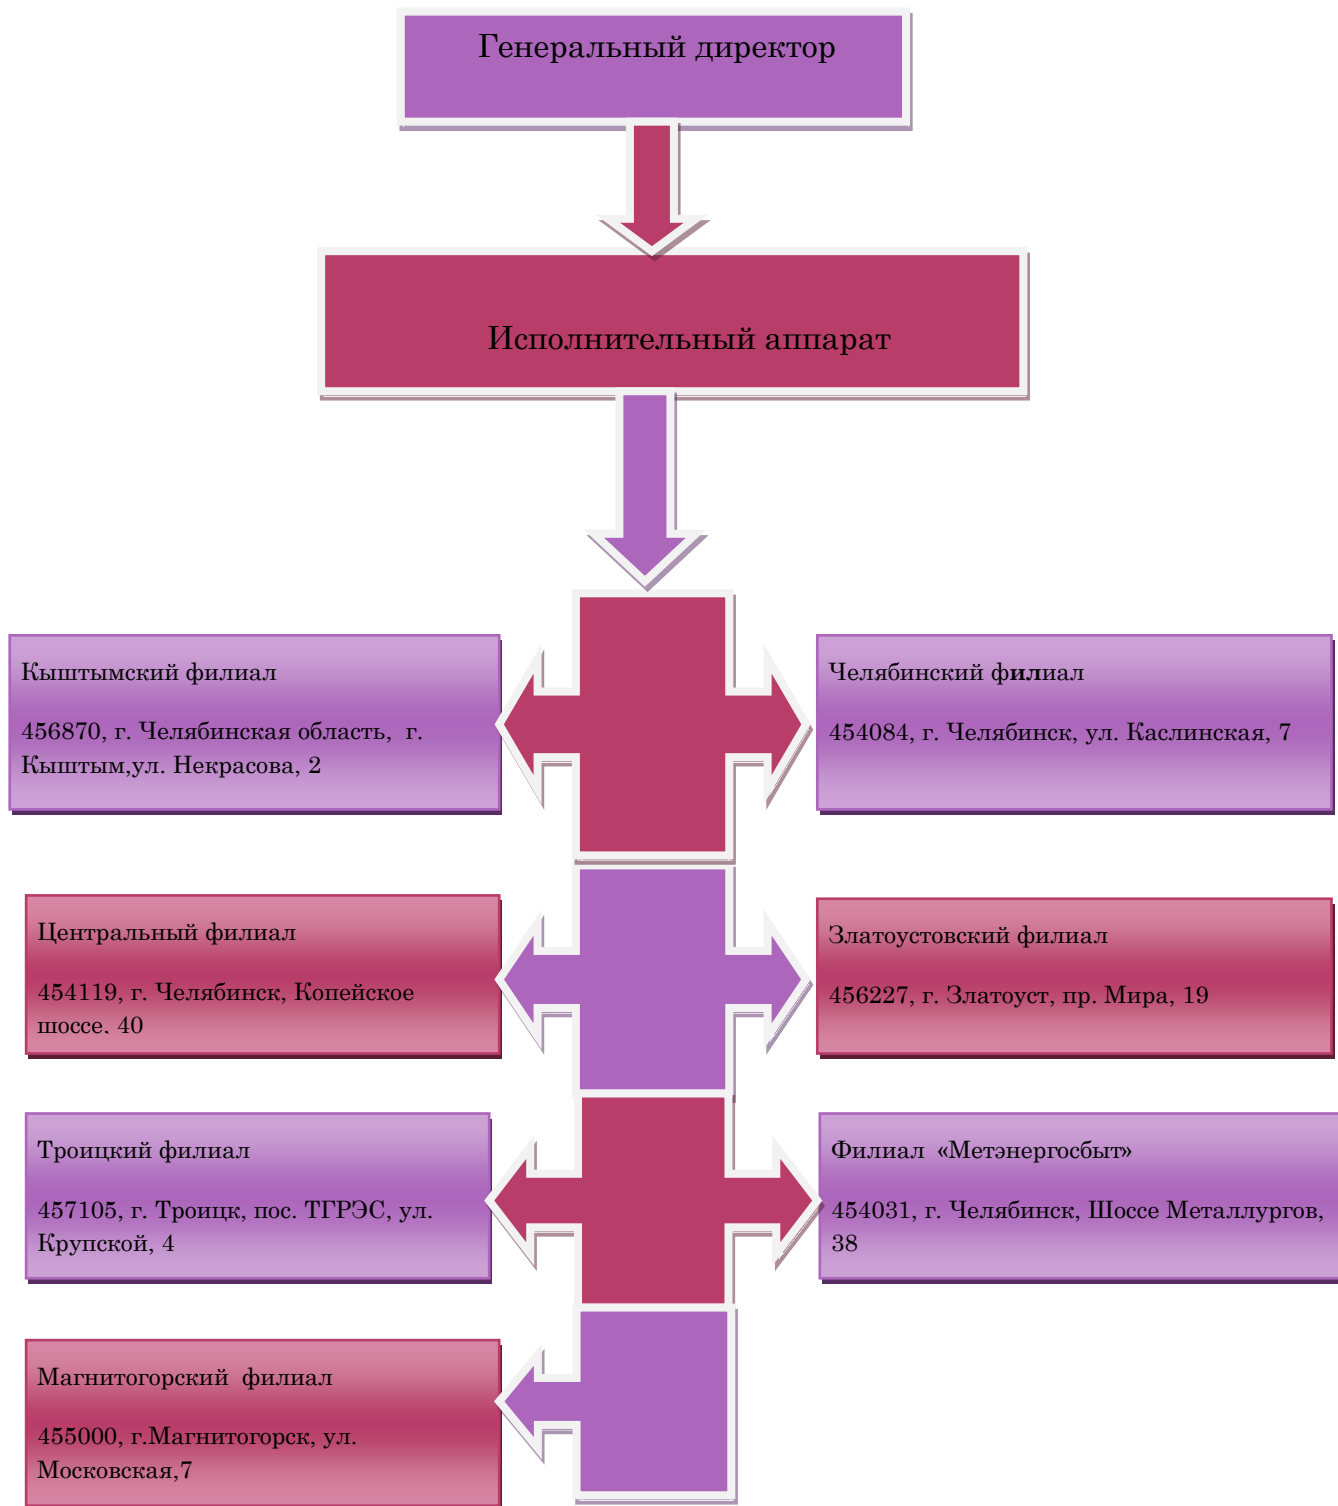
Генеральный директор

Исполнительный аппарат

Кыштымский филиал

456870, г. Челябинская область, г. Кыштым,ул. Некрасова, 2

Челябинский филиал

454084, г. Челябинск, ул. Каслинская, 7

Центральный филиал

454119, г. Челябинск, Копейское шоссе, 40

Златоустовский филиал

456227, г. Златоуст, пр. Мира, 19

Троицкий филиал

457105, г. Троицк, пос. ТГРЭС, ул. Крупской, 4

Филиал «Метэнергосбыт»

454031, г. Челябинск, Шоссе Металлургов, 38

Магнитогорский филиал

455000, г.Магнитогорск, ул. Московская,7